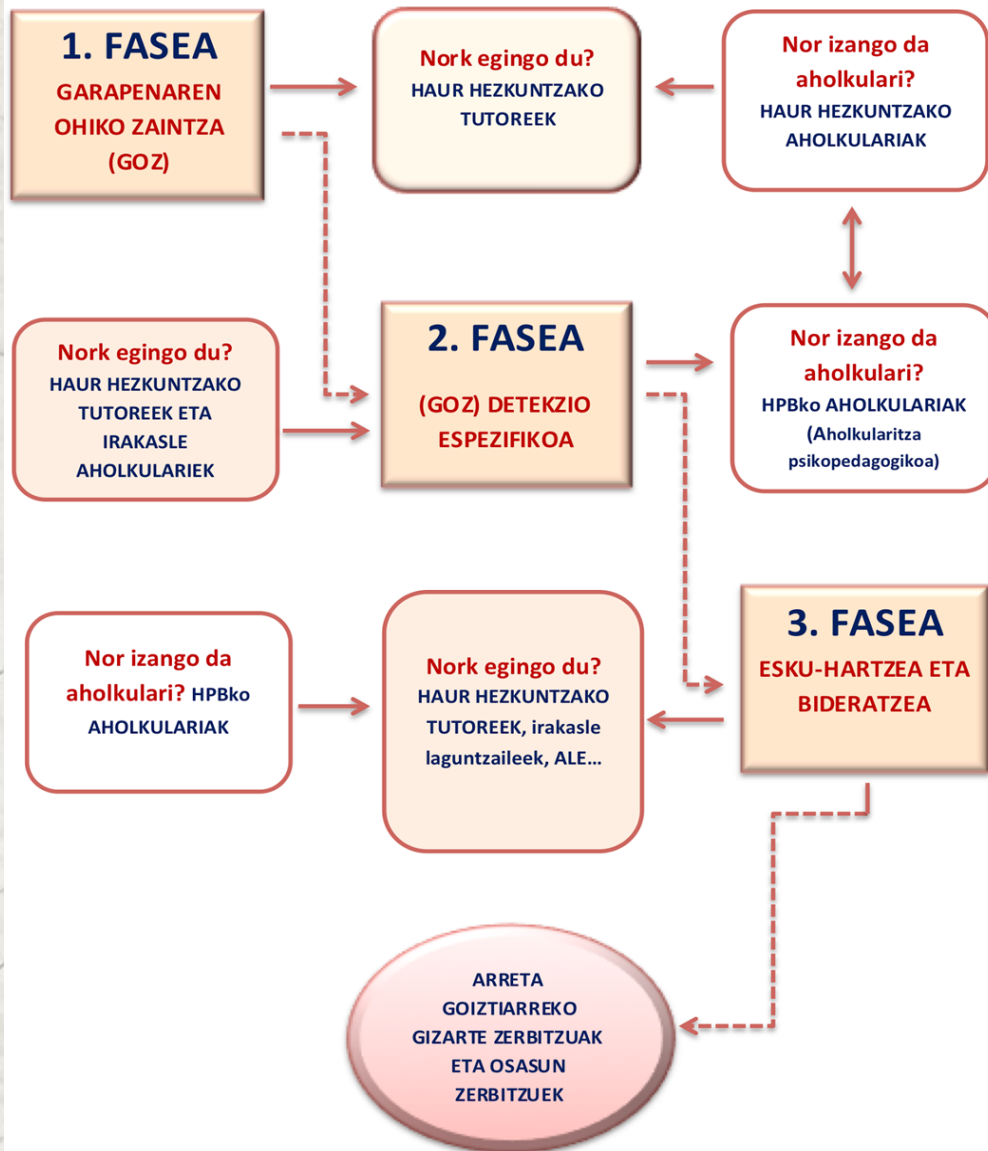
1. FASEA
GARAPENAREN OHIKO ZAINTZA (GOZ)

Nork egingo du?
HAUR HEZKUNTZAKO TUTOREEK

Nor izango da aholkulari?
HAUR HEZKUNTZAKO AHOLKULARIAK

Nork egingo du?
HAUR HEZKUNTZAKO TUTOREEK ETA IRAKASLE AHOLKULARIEK

2. FASEA
(GOZ) DETEKZIO ESPEZIFIKOA

Nor izango da aholkulari?
HPBko AHOLKULARIAK
(Aholkularitza psikopedagogikoa)

Nor izango da aholkulari? HPBko AHOLKULARIAK

Nork egingo du?
HAUR HEZKUNTZAKO TUTOREEK, irakasle laguntzaileek, ALE...

3. FASEA
ESKU-HARTZEA ETA BIDERATZEA

ARRETA GOIZTIARREKO GIZARTE ZERBITZUAK ETA OSASUN ZERBITZUEK